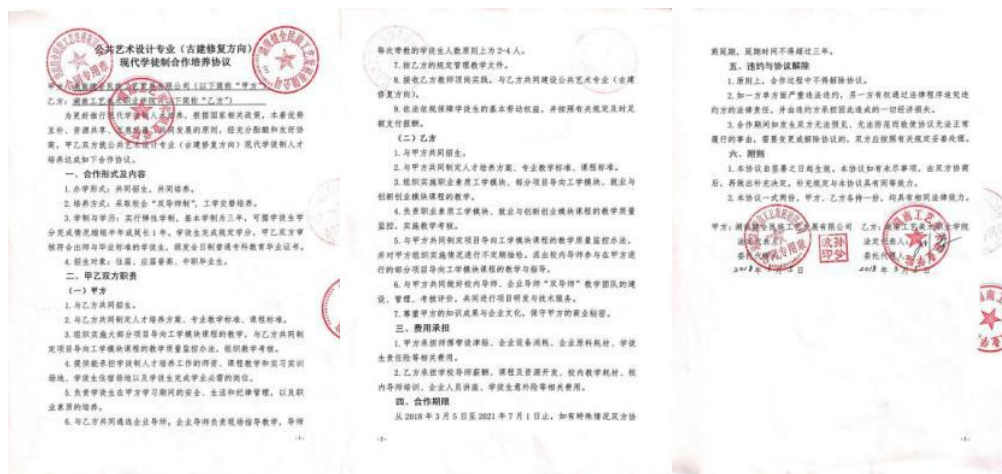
公共艺术设计专业（古建修复方向）现代学徒制合作培养协议

甲方：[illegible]（以下简称"甲方"）
乙方：湖南工艺美术职业学院（以下简称"乙方"）

为更好推行现代学徒制人才培养，根据国家有关政策，本着优势互补、资源共享、互惠互利、共同发展的原则，经充分酝酿和友好协商，甲乙双方就公共艺术设计专业（古建修复方向）现代学徒制人才培养达成如下合作协议。

一、合作形式及内容
1.办学形式：共同招生，共同培养。
2.培养方式：采取校企"双导师制"，工学交替培养。
3.学制与学历：实行弹性学制，基本学制为三年，可根据学徒生学分完成情况顺延半年或延长1年，学徒生完成规定学分，甲乙双方审核符合出师与毕业标准的学徒生，颁发企业出师证书和普通专科教育毕业证书。
4.招生对象：往届、应届普高、中职毕业生。

二、甲乙双方职责
（一）甲方
1.与乙方共同招生。
2.与乙方共同制定人才培养方案、专业教学标准、课程标准。
3.组织实施大部分项目导向工学模块课程的教学，与乙方共同制定项目导向工学模块课程的教学质量监控办法，组织教学考核。
4.提供能承担学徒制人才培养工作的师资，课程教学和实习实训场地，学徒生住宿场地以及学徒生完成学业必需的岗位。
5.负责学徒生在甲方学习期间的安全、生活和纪律管理，以及职业素质的培养。
6.与乙方共同遴选企业导师，企业导师负责现场指导教学，导师

-1-

每次带教的学徒生人数原则上为2-4人。
7.按乙方的规定管理教学文件。
8.接收乙方教师顶岗实践，与乙方共同建设公共艺术专业（古建修复方向）。
9.依法依规保障学徒生的基本劳动权益，并按照有关规定及时足额支付报酬。

（二）乙方
1.与甲方共同招生。
2.与甲方共同制定人才培养方案、专业教学标准、课程标准。
3.组织实施职业素质工学模块、部分项目导向工学模块、就业与创新创业模块课程的教学。
4.负责职业素质工学模块、就业与创新创业模块课程的教学质量监控，实施教学考核。
5.与甲方共同制定项目导向工学模块课程的教学质量监控办法，并对甲方组织实施情况进行不定期抽检。派出校内导师参与在甲方进行的部分项目导向工学模块课程的教学与指导。
6.与甲方共同做好校内导师、企业导师"双导师"教学团队的建设、管理、考核评价，共同进行项目研发与技术服务。
7.尊重甲方的知识成果与企业文化，保守甲方的商业秘密。

三、费用承担
1.甲方承担师傅带徒津贴、企业设备消耗、企业原料耗材、学徒生责任险等相关费用。
2.乙方承担校内导师薪酬、课程及资源开发、校内教学耗材、校内导师培训、企业人员讲座、学徒生意外险等相关费用。

四、合作期限
从2018年3月5日至2021年7月1日止，如有特殊情况双方协

-2-

商延期，延期时间不得超过三年。

五、违约与协议解除
1.原则上，合作过程中不得解除协议。
2.如一方有违严重违法违约，另一方有权通过法律程序追究违约方的法律责任，并由违约方承担因此造成的一切经济损失。
3.合作期间如发生双方无法预见、无法防范而致使协议无法正常履行的事由，需要变更或解除协议的，双方应当按照有关规定妥善处理。

六、附则
1.本协议自签署之日起生效。本协议如有未尽事宜，由双方协商后，再报出补充决定，补充规定与本协议具有同等效力。
2.本协议一式两份，甲方、乙方各持一份，均具有同法律效力。

甲方：湖南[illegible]有限公司
法定代表人：
委托代理人：
2018年3月5日

乙方：湖南工艺美术职业学院
法定代表人：
委托代理人：
2018年3月5日

-3-